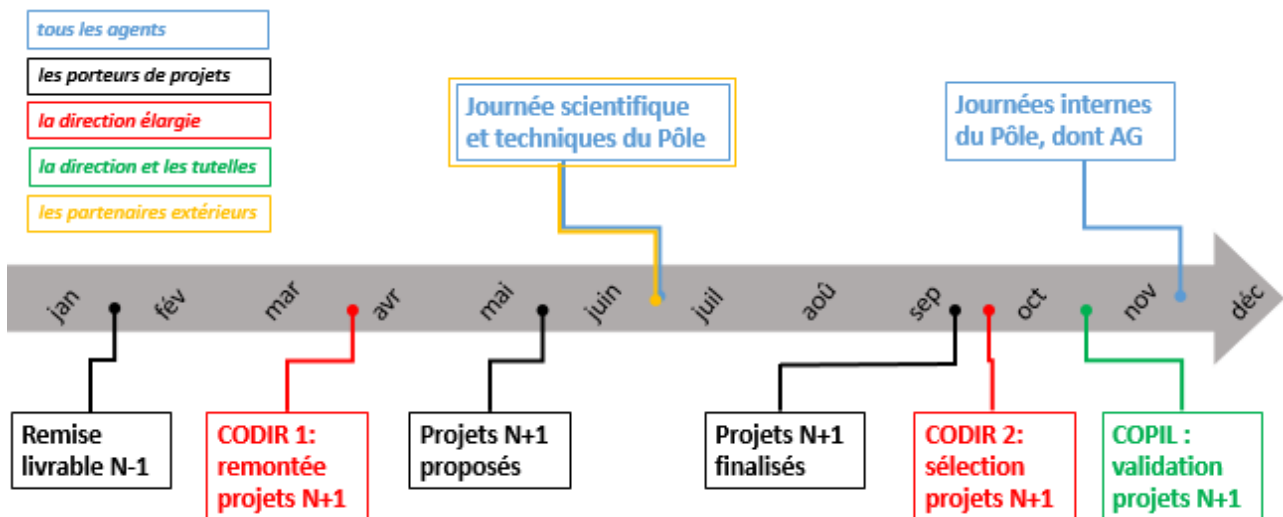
tous les agents

les porteurs de projets

la direction élargie

la direction et les tutelles

les partenaires extérieurs

Journée scientifique et techniques du Pôle

Journées internes du Pôle, dont AG

jan

fév

mar

avr

mai

juin

juil

aoû

sep

oct

nov

déc

Remise livrable N-1

CODIR 1: remontée projets N+1

Projets N+1 proposés

Projets N+1 finalisés

CODIR 2: sélection projets N+1

COPIL : validation projets N+1